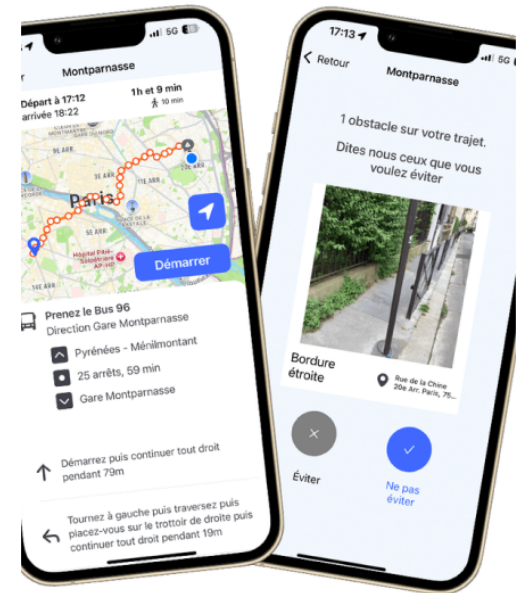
5G

Montparnasse

Départ à 17:12
arrivée 18:22

1h et 9 min
10 min

Paris

5E ARR.

Hôpital Pitié-Salpêtrière AP-HP

Démarrer

Prenez le Bus 96
Direction Gare Montparnasse

Pyrénées - Ménilmontant

25 arrêts, 59 min

Gare Montparnasse

Démarrez puis continuer tout droit pendant 79m

Tournez à gauche puis traversez puis placez-vous sur le trottoir de droite puis continuer tout droit pendant 19m

17:13

5G

Retour

Montparnasse

1 obstacle sur votre trajet.

Dites nous ceux que vous voulez éviter

Bordure étroite

Rue de la Chine
20e Arr. Paris, 75...

Éviter

Ne pas éviter